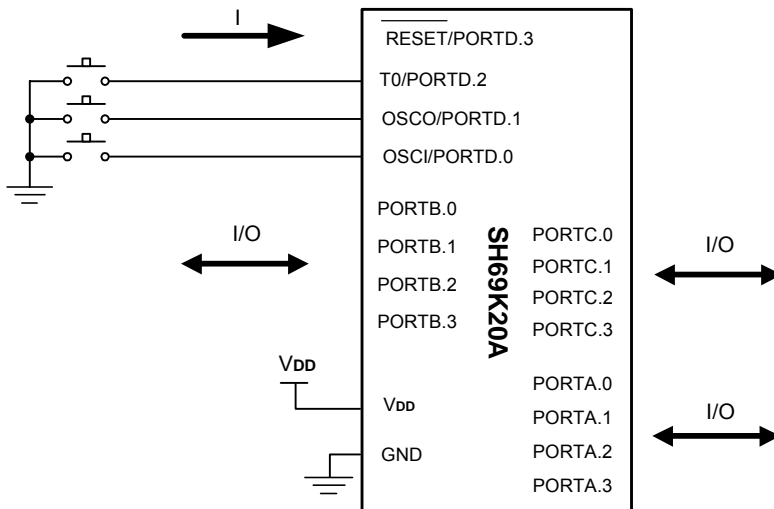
I

$\overline{RESET}$/PORTD.3

T0/PORTD.2

OSCO/PORTD.1

OSCI/PORTD.0

PORTB.0

I/O

PORTB.1

PORTB.2

PORTB.3

SH69K20A

PORTC.0

PORTC.1

PORTC.2

PORTC.3

I/O

VDD

VDD

GND

PORTA.0

PORTA.1

PORTA.2

PORTA.3

I/O